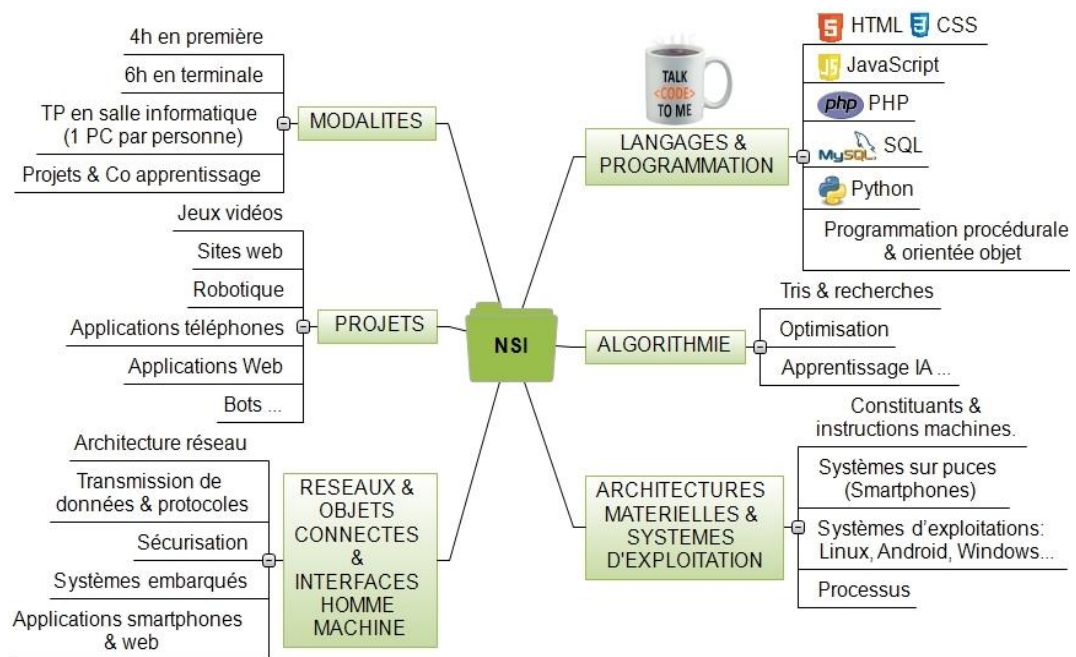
NSI

MODALITES
4h en première
6h en terminale
TP en salle informatique (1 PC par personne)
Projets & Co apprentissage

PROJETS
Jeux vidéos
Sites web
Robotique
Applications téléphones
Applications Web
Bots ...

RESEAUX & OBJETS CONNECTES & INTERFACES HOMME MACHINE
Architecture réseau
Transmission de données & protocoles
Sécurisation
Systèmes embarqués
Applications smartphones & web

TALK <CODE> TO ME

LANGAGES & PROGRAMMATION
5 HTML 3 CSS
JS JavaScript
php PHP
MySQL SQL
Python
Programmation procédurale & orientée objet

ALGORITHMIE
Tris & recherches
Optimisation
Apprentissage IA ...

ARCHITECTURES MATERIELLES & SYSTEMES D'EXPLOITATION
Constituants & instructions machines.
Systèmes sur puces (Smartphones)
Systèmes d'exploitations: Linux, Android, Windows...
Processus